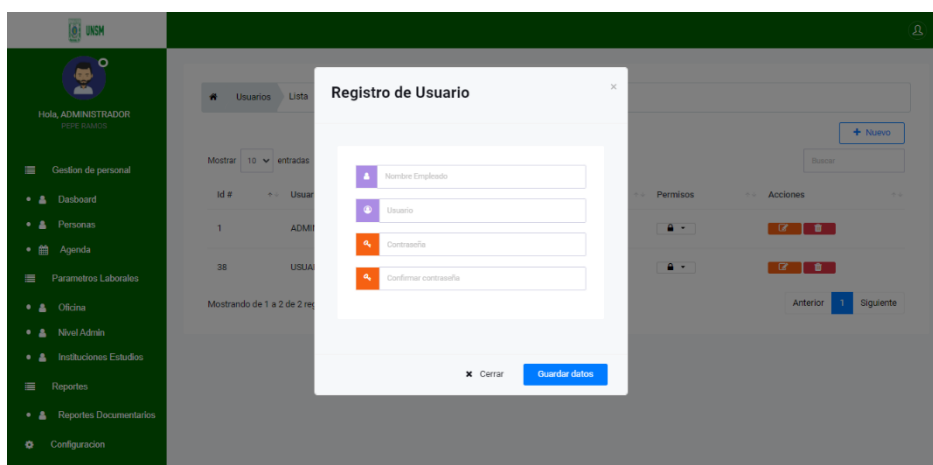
UNSM

Hola, ADMINISTRADOR
PEPE RAMOS

Gestion de personal
Dasboard
Personas
Agenda
Parametros Laborales
Oficina
Nivel Admin
Instituciones Estudios
Reportes
Reportes Documentarios
Configuracion

Usuarios
Lista

+ Nuevo

Mostrar 10 entradas

Buscar

| Id # | Usuar | Permisos | Acciones |
|---|---|---|---|
| 1 | ADMI | | |
| 38 | USUA | | |

Mostrando de 1 a 2 de 2 re

Anterior 1 Siguiente

Registro de Usuario
×

Nombre Empleado
Usuario
Contraseña
Confirmar contraseña

Cerrar
Guardar datos